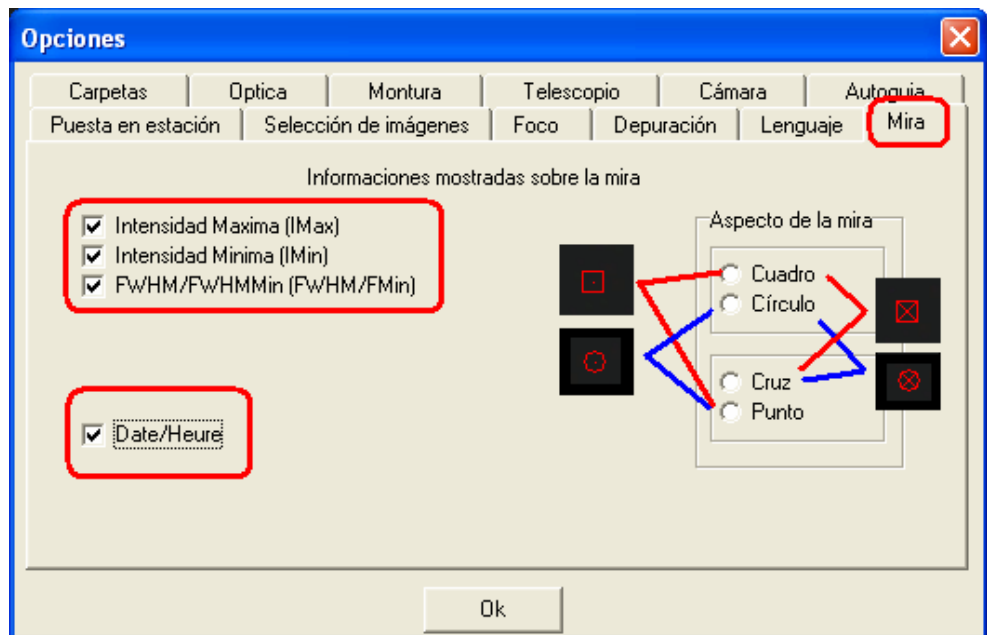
Opciones

Carpetas | Optica | Montura | Telescopio | Cámara | Autoguia
Puesta en estación | Selección de imágenes | Foco | Depuración | Lenguaje | Mira

Informaciones mostradas sobre la mira

Intensidad Maxima (IMax)
Intensidad Minima (IMin)
FWHM/FWHMMin (FWHM/FMin)

Aspecto de la mira
Cuadro
Círculo
Cruz
Punto

Date/Heure

Ok